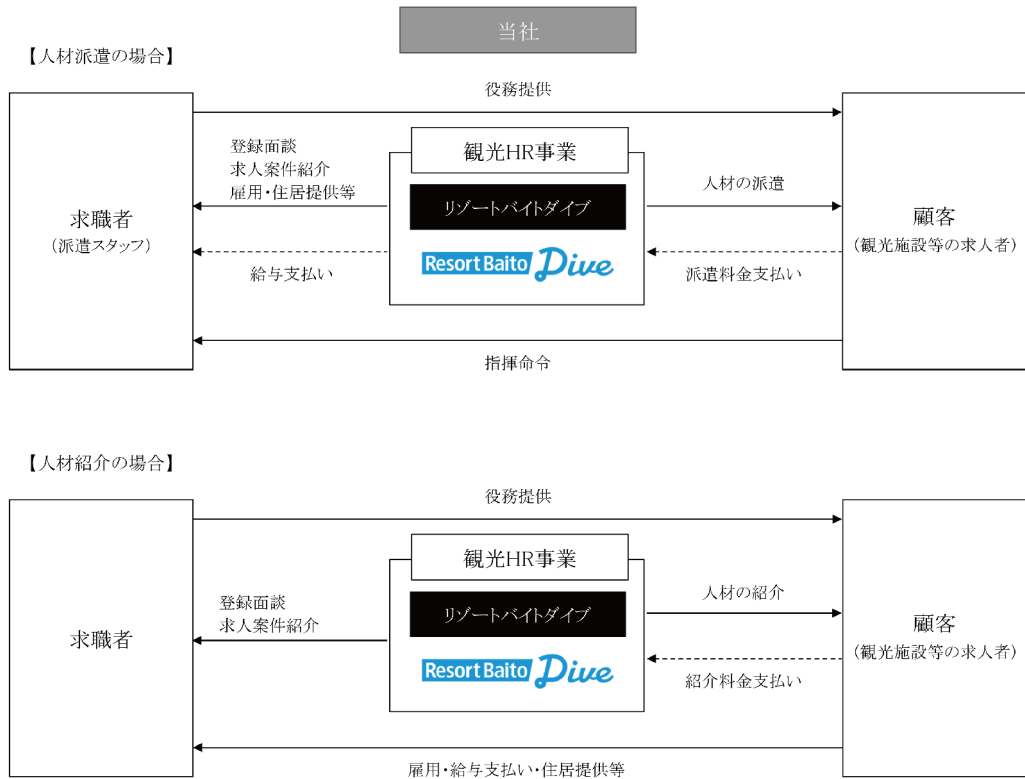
当社

【人材派遣の場合】

役務提供

登録面談
求人案件紹介
雇用・住居提供等

観光HR事業

リゾートバイトダイブ

Resort Baito Dive

人材の派遣

求職者
（派遣スタッフ）

給与支払い

派遣料金支払い

顧客
（観光施設等の求人者）

指揮命令

【人材紹介の場合】

役務提供

観光HR事業

登録面談
求人案件紹介

リゾートバイトダイブ

Resort Baito Dive

人材の紹介

求職者

顧客
（観光施設等の求人者）

紹介料金支払い

雇用・給与支払い・住居提供等